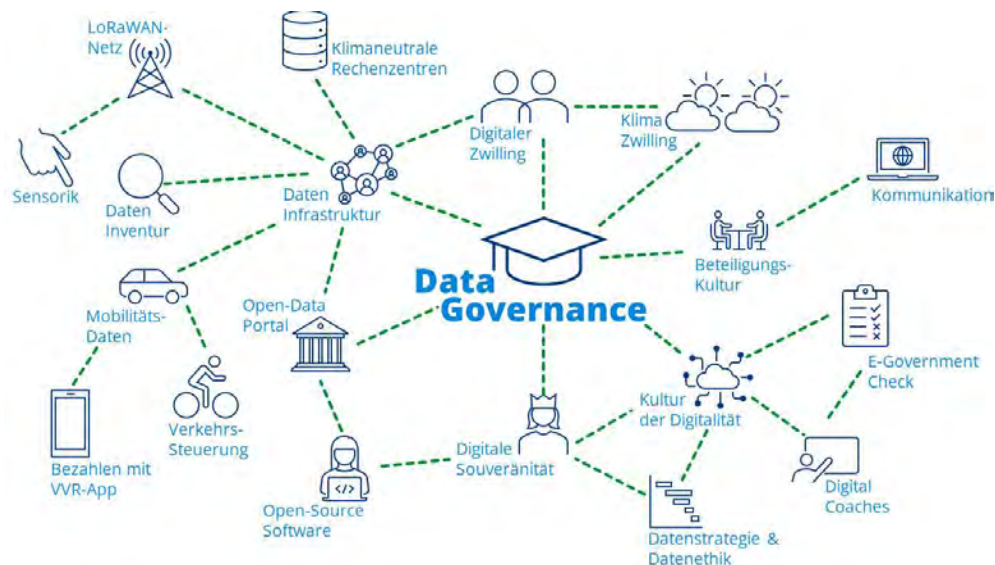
LoRaWAN-Netz

Klimaneutrale Rechenzentren

Digitaler Zwilling

Klima Zwilling

Sensorik

Daten Inventur

Daten Infrastruktur

Kommunikation

Data Governance

Beteiligungs-Kultur

Mobilitäts-Daten

Open-Data Portal

E-Government Check

Kultur der Digitalität

Verkehrs-Steuerung

Bezahlen mit VVR-App

Digitale Souveränität

Open-Source Software

Digital Coaches

Datenstrategie & Datenethik